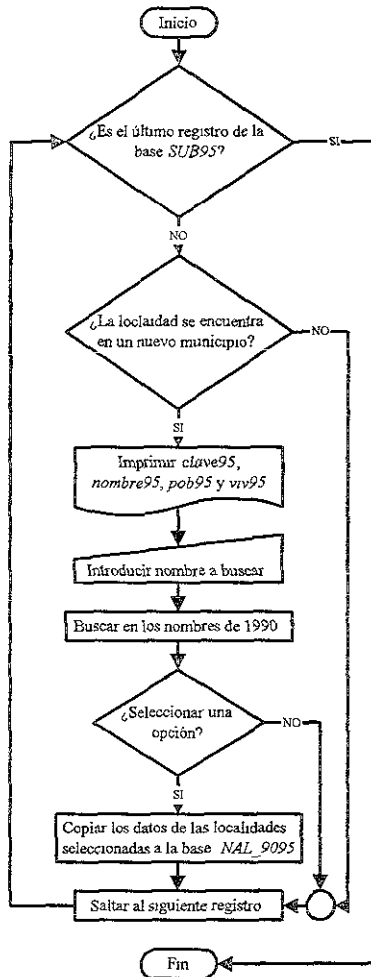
Inicio

¿Es el último registro de la base *SUB95*?

SI

NO

¿La localidad se encuentra en un nuevo municipio?

NO

SI

Imprimir *clave95*, *nombre95*, *pob95* y *viv95*

Introducir nombre a buscar

Buscar en los nombres de 1990

¿Seleccionar una opción?

NO

SI

Copiar los datos de las localidades seleccionadas a la base *NAL_9095*

Saltar al siguiente registro

Fin